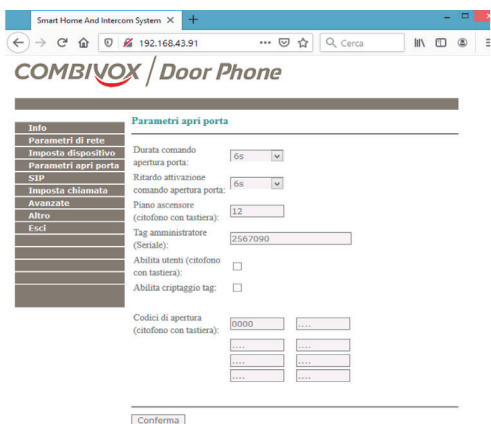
Smart Home And Intercom System ×  +

192.168.43.91  ···  Cerca

COMBIVOX / Door Phone

Info
Parametri di rete
Imposta dispositivo
Parametri apri porta
SIP
Imposta chiamata
Avanzate
Altro
Esci

Parametri apri porta

Durata comando apertura porta: 6s

Ritardo attivazione comando apertura porta: 6s

Piano ascensore (citofono con tastiera): 12

Tag amministratore (Seriale): 2567090

Abilita utenti (citofono con tastiera):

Abilita criptaggio tag:

Codici di apertura (citofono con tastiera): 0000 .... .... .... .... .... .... ....

Conferma